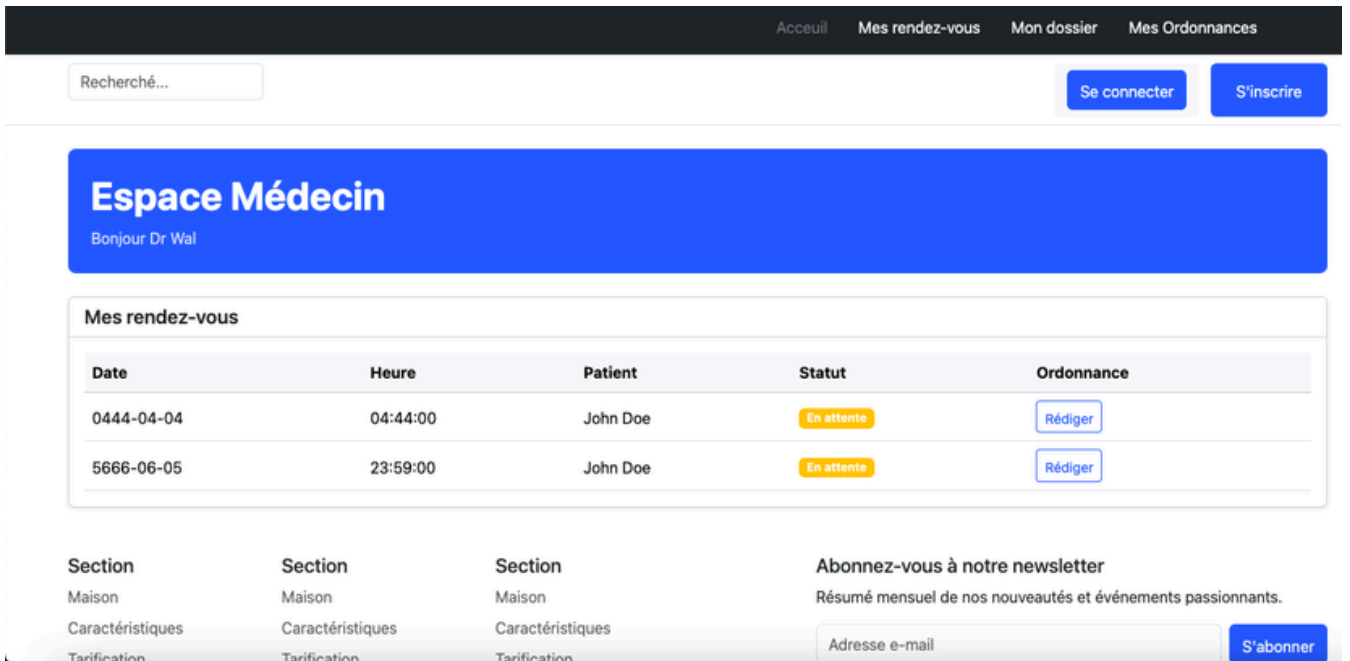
Acceuil Mes rendez-vous Mon dossier Mes Ordonnances

Recherché...

Se connecter S'inscrire

Espace Médecin

Bonjour Dr Wal

Mes rendez-vous

| Date | Heure | Patient | Statut | Ordonnance |
|---|---|---|---|---|
| 0444-04-04 | 04:44:00 | John Doe | En attente | Rédiger |
| 5666-06-05 | 23:59:00 | John Doe | En attente | Rédiger |

Section
Maison
Caractéristiques
Tarification

Section
Maison
Caractéristiques
Tarification

Section
Maison
Caractéristiques
Tarification

Abonnez-vous à notre newsletter

Résumé mensuel de nos nouveautés et événements passionnants.

Adresse e-mail

S'abonner